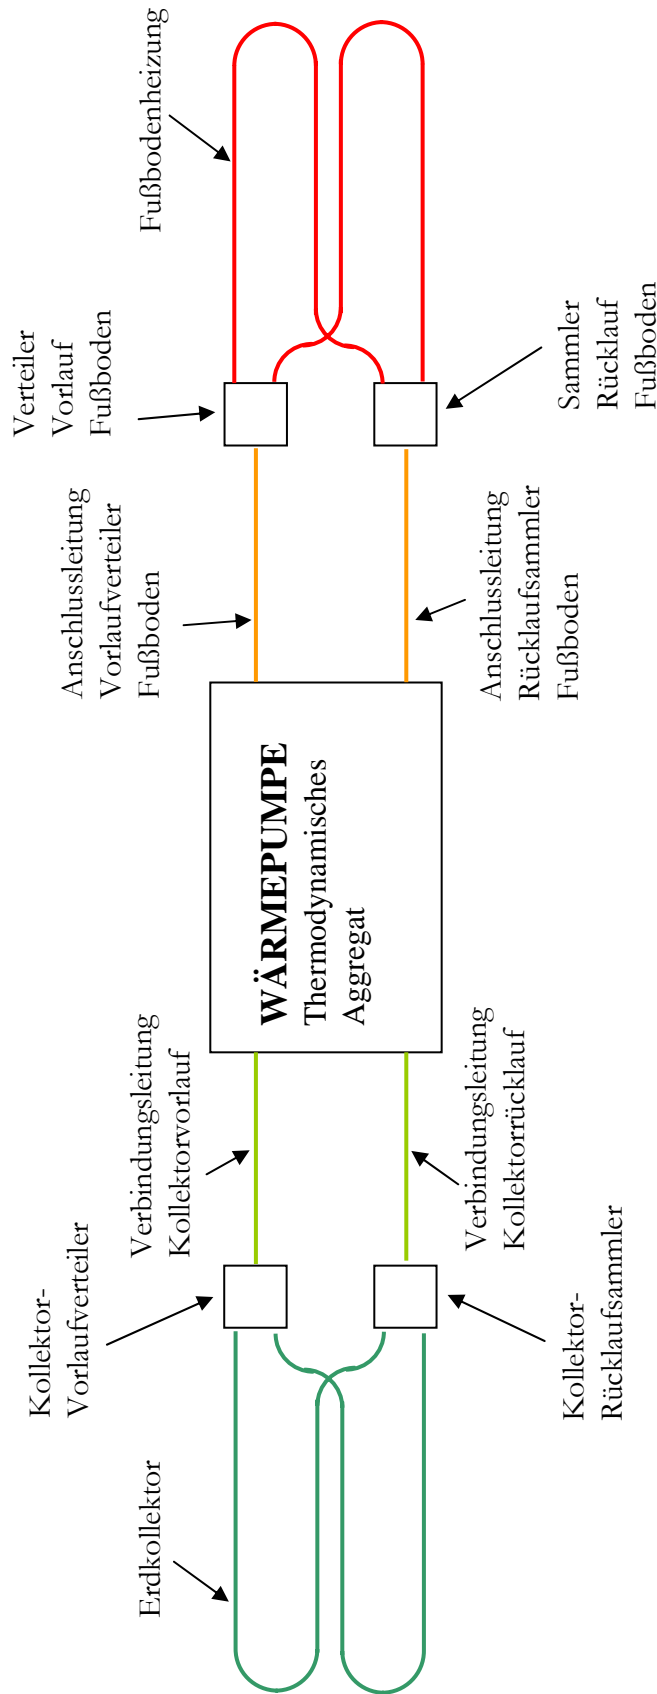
Fußbodenheizung

Verteiler
Vorlauf
Fußboden

Sammler
Rücklauf
Fußboden

Anschlussleitung
Vorlaufverteiler
Fußboden

Anschlussleitung
Rücklaufsammler
Fußboden

WÄRMEPUMPE
Thermodynamisches
Aggregat

Verbindungsleitung
Kollektorvorlauf

Verbindungsleitung
Kollektorrücklauf

Kollektor-
Vorlaufverteiler

Kollektor-
Rücklaufsammler

Erdkollektor